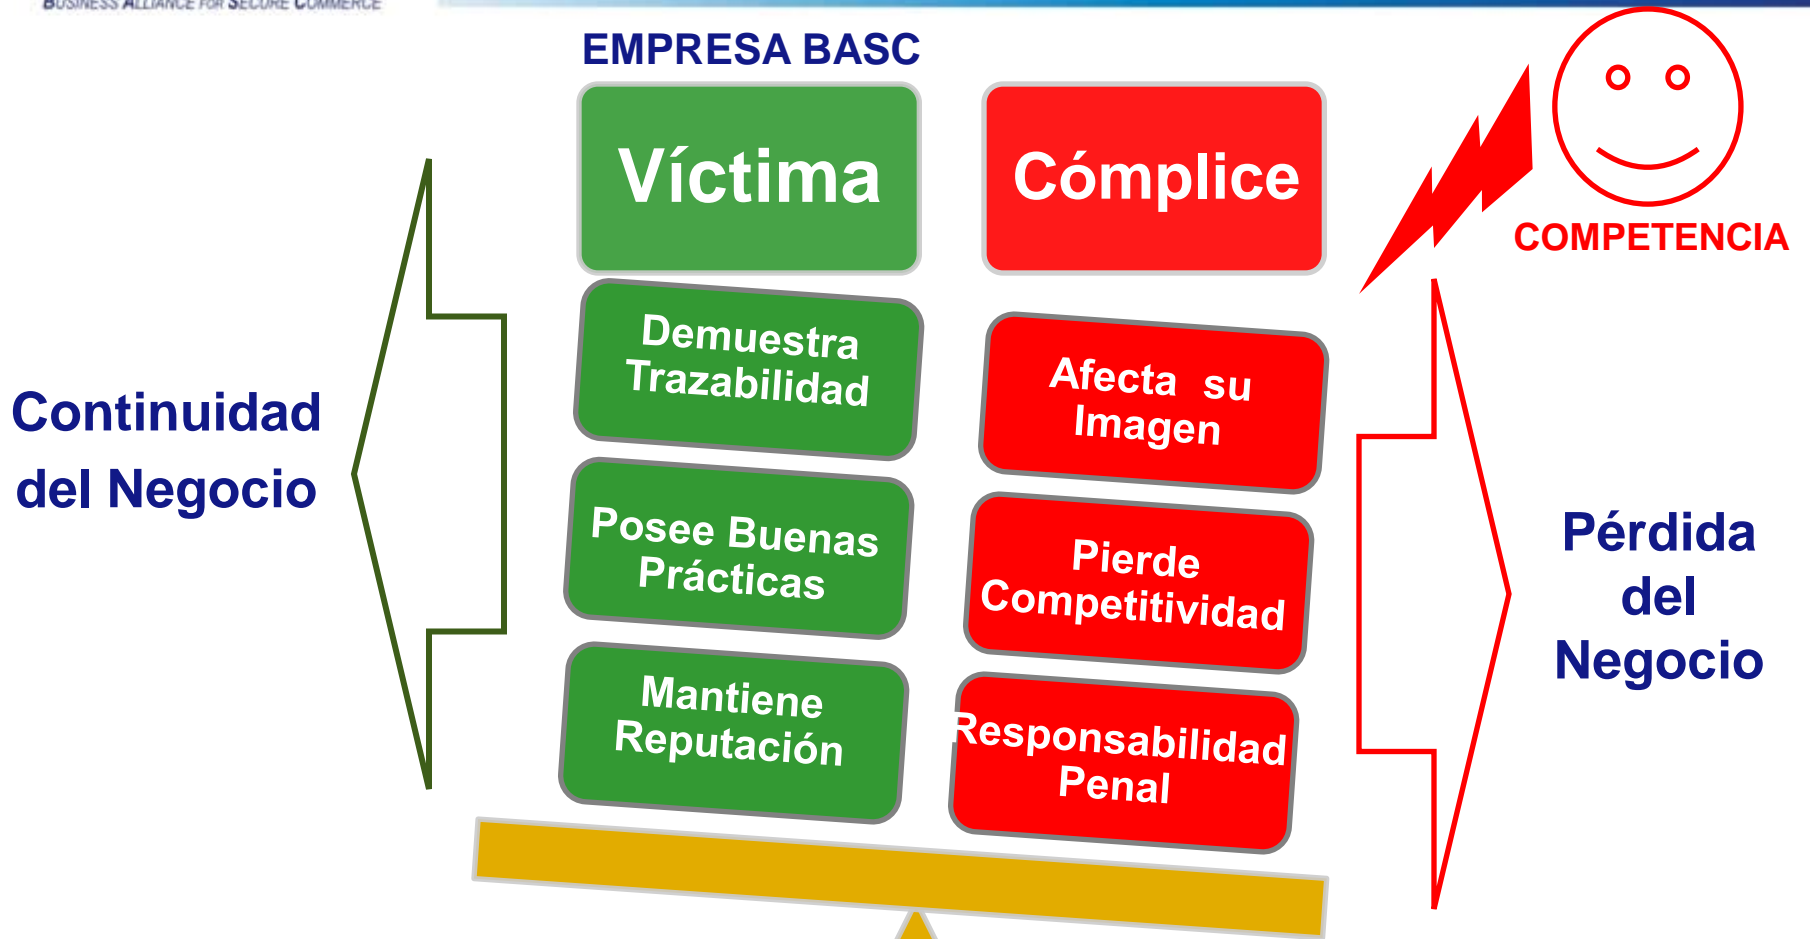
BUSINESS ALLIANCE FOR SECURE COMMERCE

EMPRESA BASC

Víctima

Cómplice

COMPETENCIA

Continuidad del Negocio

Demuestra Trazabilidad

Posee Buenas Prácticas

Mantiene Reputación

Afecta su Imagen

Pierde Competitividad

Responsabilidad Penal

Pérdida del Negocio